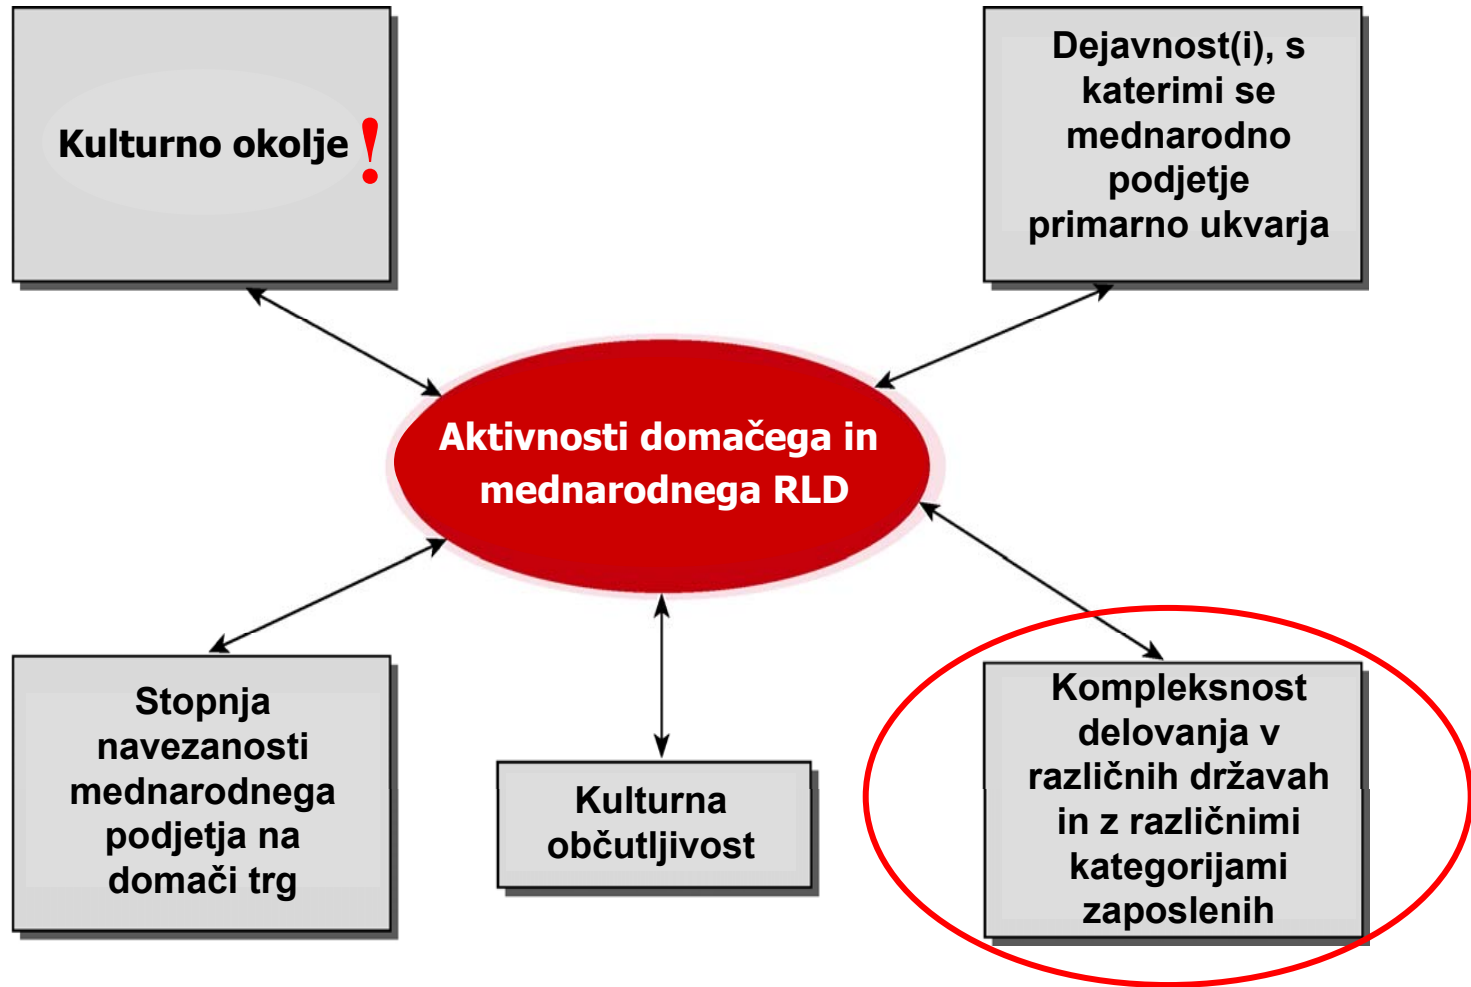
Kulturno okolje !

Dejavnost(i), s katerimi se mednarodno podjetje primarno ukvarja

Aktivnosti domačega in mednarodnega RLD

Stopnja navezanosti mednarodnega podjetja na domači trg

Kulturna občutljivost

Kompleksnost delovanja v različnih državah in z različnimi kategorijami zaposlenih